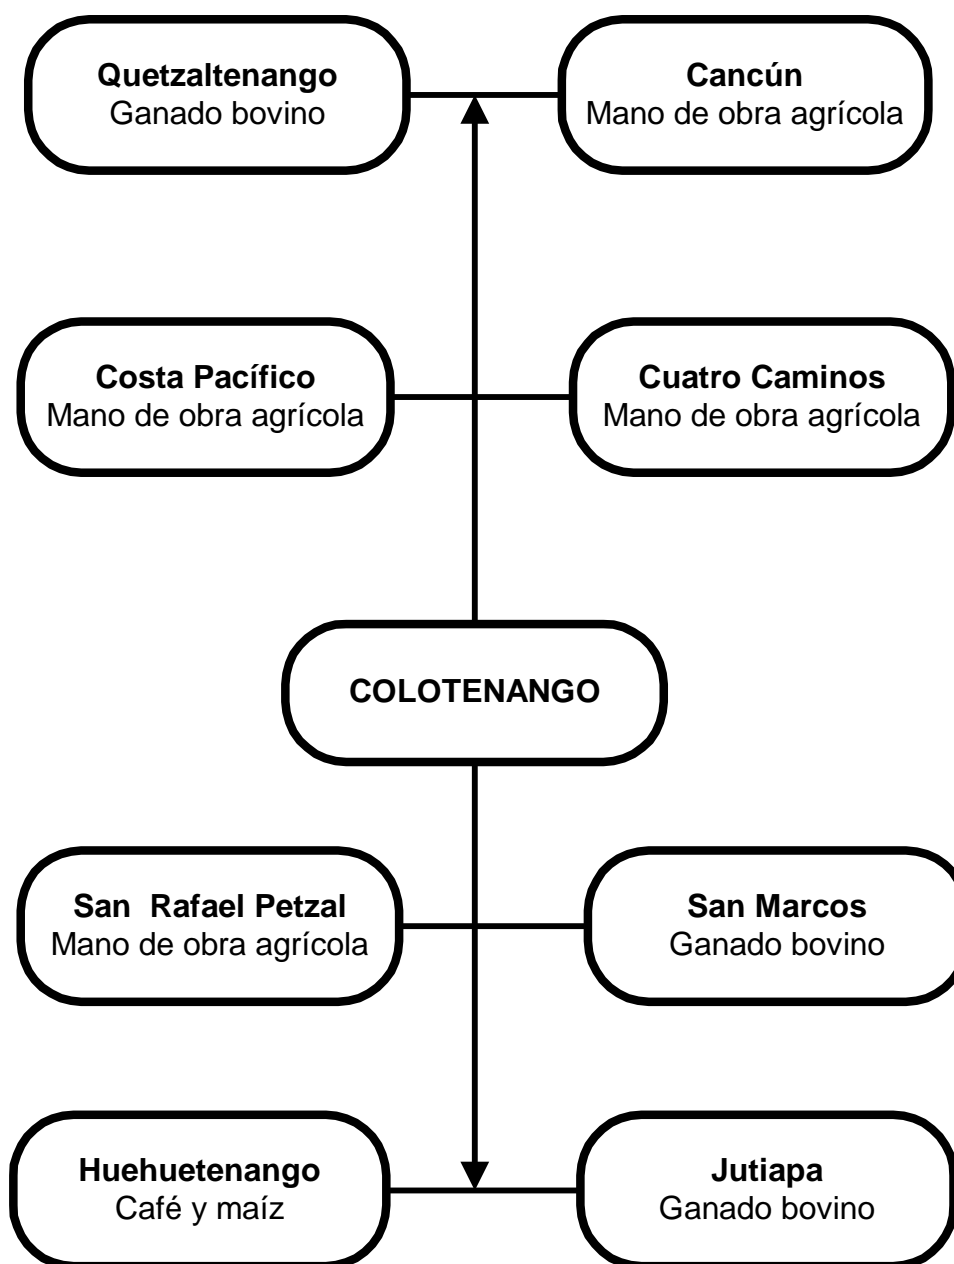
Quetzaltenango
Ganado bovino

Cancún
Mano de obra agrícola

Costa Pacífico
Mano de obra agrícola

Cuatro Caminos
Mano de obra agrícola

COLOTENANGO

San Rafael Petzal
Mano de obra agrícola

San Marcos
Ganado bovino

Huehuetenango
Café y maíz

Jutiapa
Ganado bovino